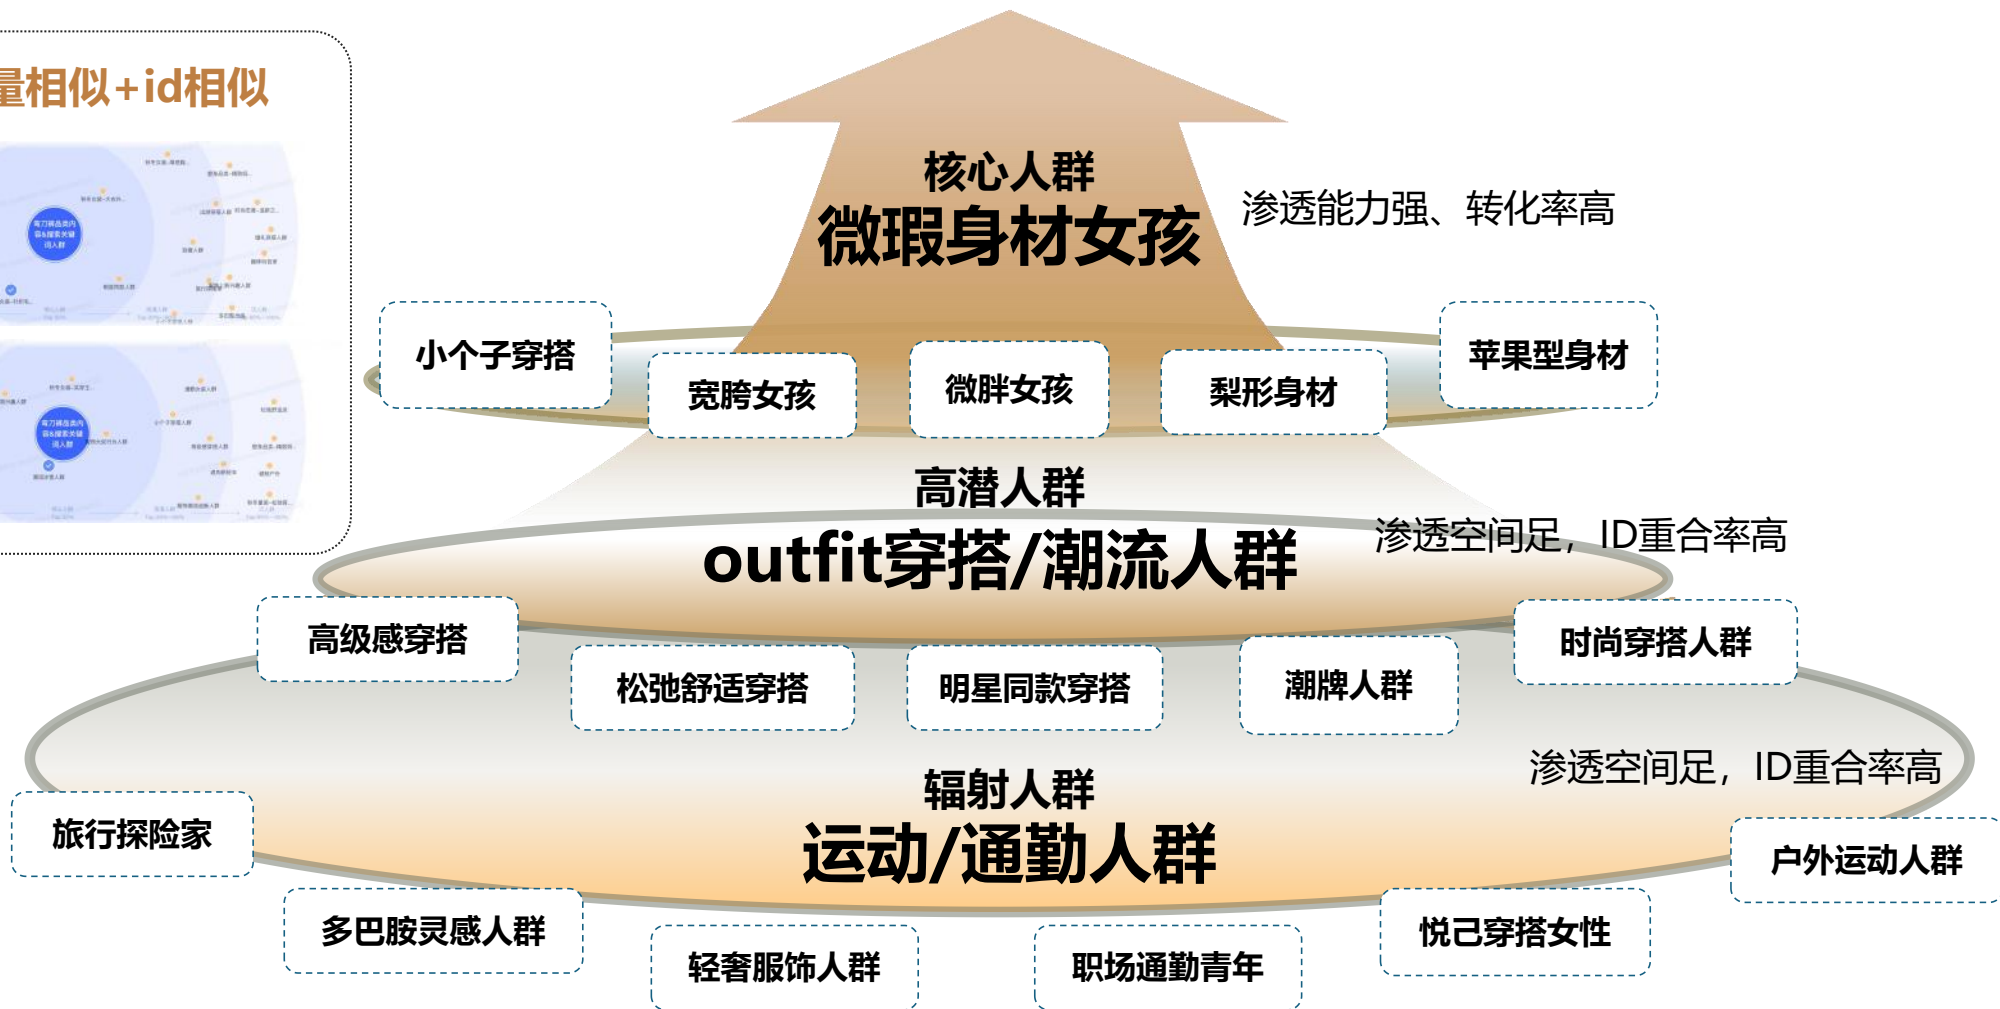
量相似+id相似

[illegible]

核心人群
微瑕身材女孩
渗透能力强、转化率高

小个子穿搭
宽胯女孩
微胖女孩
梨形身材
苹果型身材

高潜人群
outfit穿搭/潮流人群
渗透空间足，ID重合率高

高级感穿搭
松弛舒适穿搭
明星同款穿搭
潮牌人群
时尚穿搭人群

辐射人群
运动/通勤人群
渗透空间足，ID重合率高

旅行探险家
户外运动人群
多巴胺灵感人群
轻奢服饰人群
职场通勤青年
悦己穿搭女性